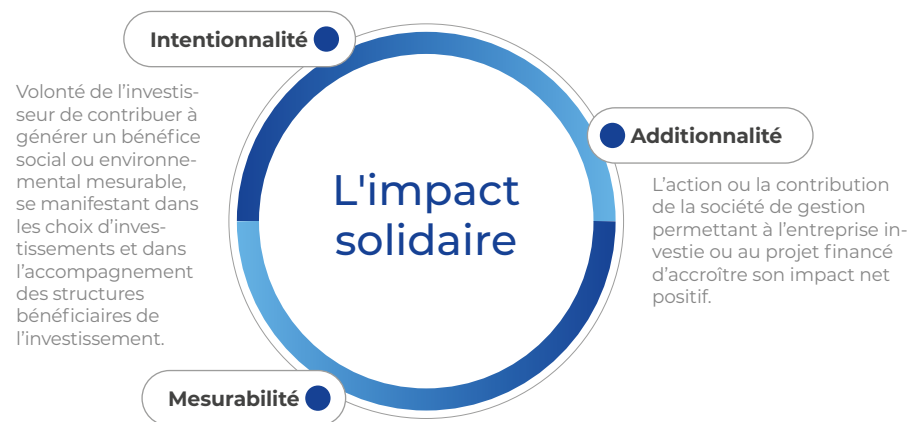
Intentionnalité

Volonté de l'investisseur de contribuer à générer un bénéfice social ou environnemental mesurable, se manifestant dans les choix d'investissements et dans l'accompagnement des structures bénéficiaires de l'investissement.

L'impact solidaire

Additionnalité

L'action ou la contribution de la société de gestion permettant à l'entreprise investie ou au projet financé d'accroître son impact net positif.

Mesurabilité